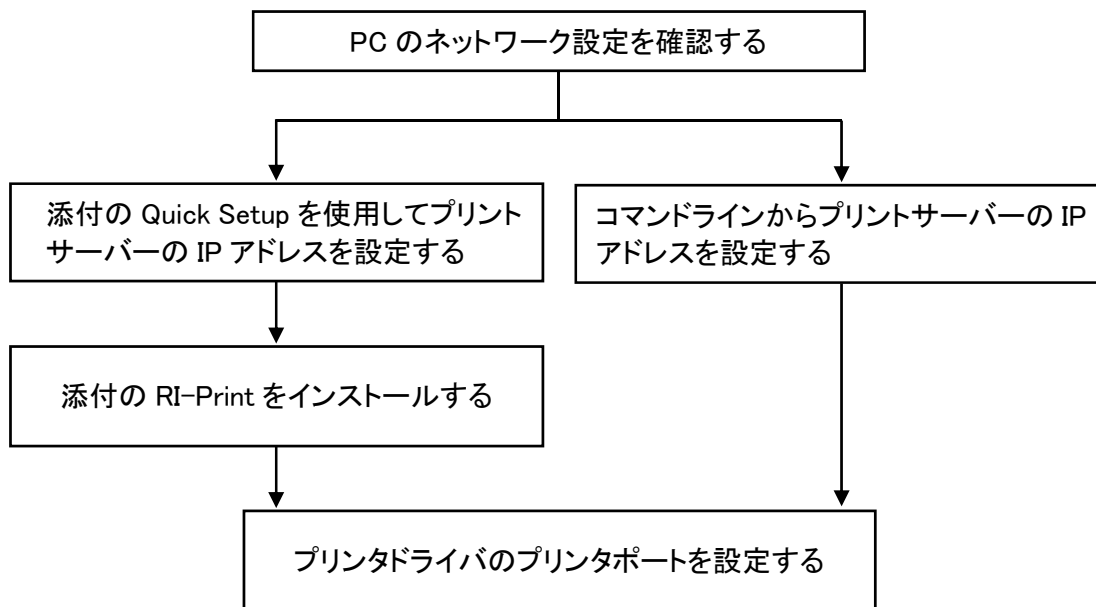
PC のネットワーク設定を確認する

添付の Quick Setup を使用してプリントサーバーの IP アドレスを設定する

コマンドラインからプリントサーバーの IP アドレスを設定する

添付の RI-Print をインストールする

プリンタドライバのプリンタポートを設定する